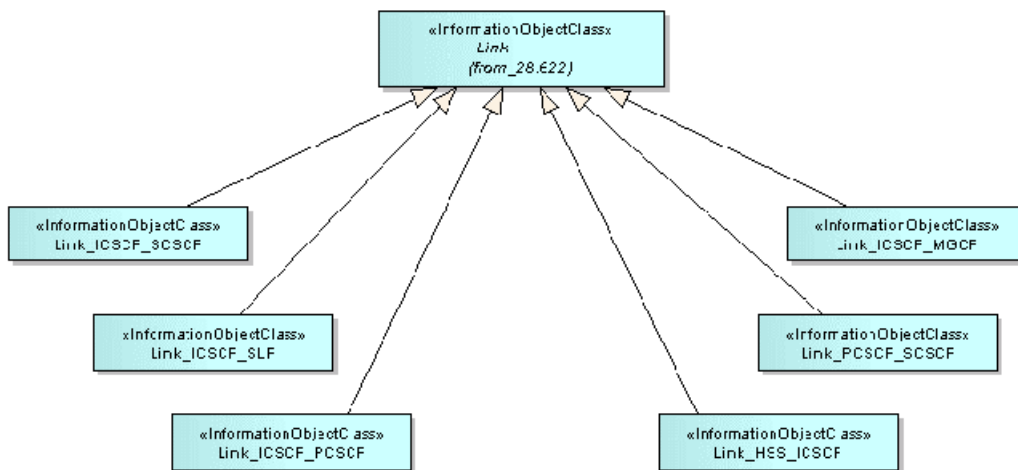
«InformationObjectClass»
Link
(from_28.622)

«InformationObjectClass»
Link_ICSCF_SCSCF

«InformationObjectClass»
Link_ICSCF_MGCF

«InformationObjectClass»
Link_ICSCF_SLF

«InformationObjectClass»
Link_PCSCF_SCSCF

«InformationObjectClass»
Link_ICSCF_PCSCF

«InformationObjectClass»
Link_HSS_ICSCF